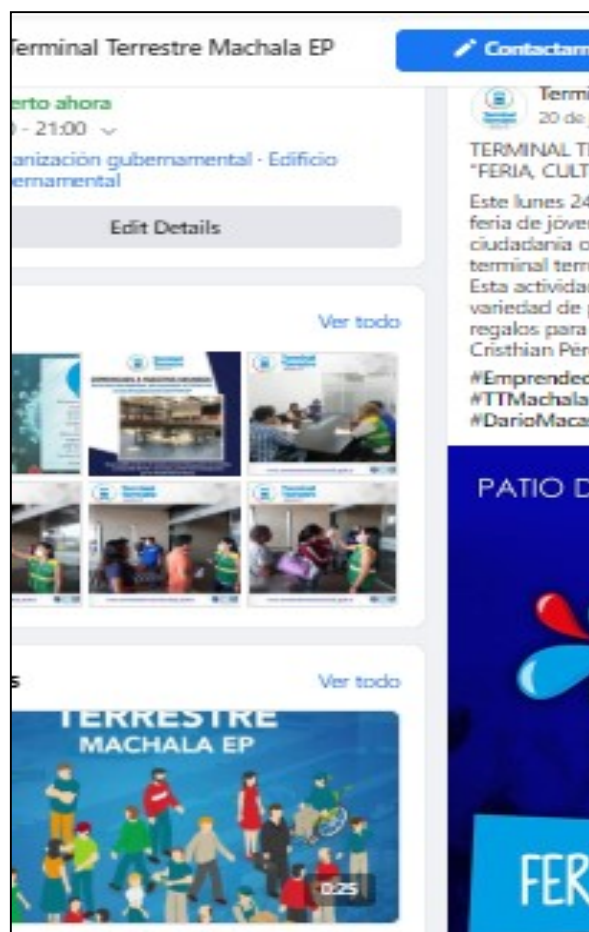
Terminal Terrestre Machala EP

Contactarn

erto ahora
- 21:00

anización gubernamental · Edificio ernamental

Edit Details

Ver todo

Ver todo

s

TERRESTRE
MACHALA EP

0:25

Termi
20 de

TERMINAL T
"FERIA, CULT

Este lunes 24
feria de jóven
ciudadanía c
terminal term
Esta activida
variedad de
regalos para
Cristhian Pér

#Emprended
#TTMachala
#DarioMaca

PATIO D

FER